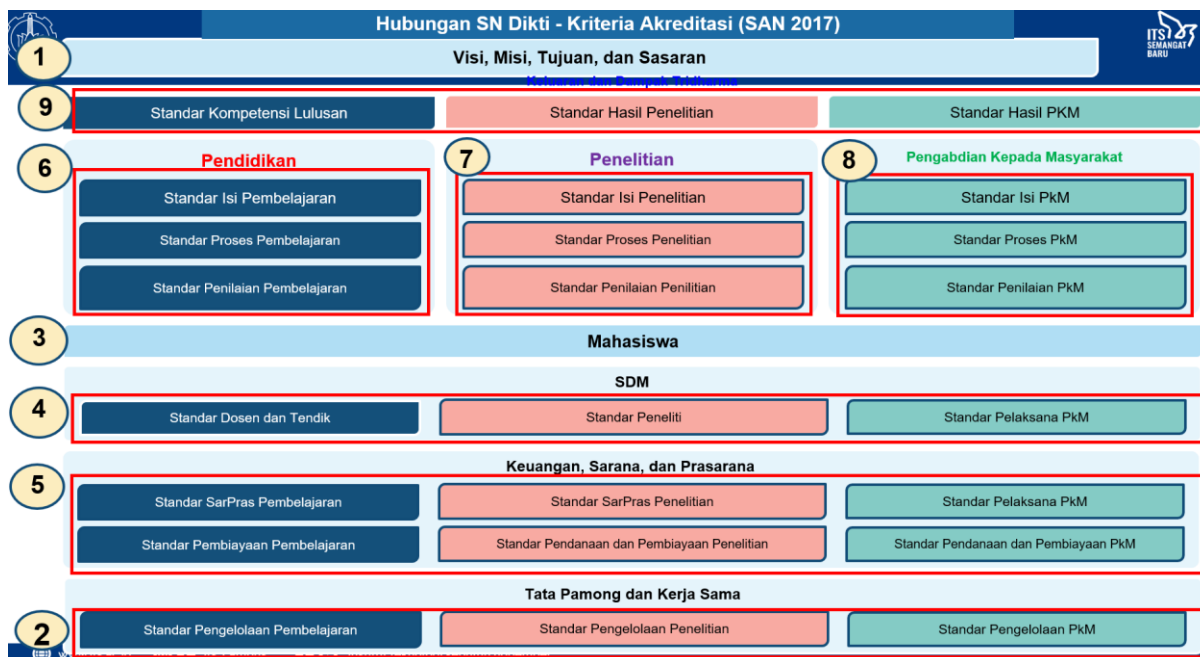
Hubungan SN Dikti - Kriteria Akreditasi (SAN 2017)

ITS SEMANGAT BARU

1 Visi, Misi, Tujuan, dan Sasaran

Keluaran dan Dampak Tridharma

9 Standar Kompetensi Lulusan | Standar Hasil Penelitian | Standar Hasil PKM

6 Pendidikan
Standar Isi Pembelajaran
Standar Proses Pembelajaran
Standar Penilaian Pembelajaran

7 Penelitian
Standar Isi Penelitian
Standar Proses Penelitian
Standar Penilaian Penilitian

8 Pengabdian Kepada Masyarakat
Standar Isi PkM
Standar Proses PkM
Standar Penilaian PkM

3 Mahasiswa

SDM
4 Standar Dosen dan Tendik | Standar Peneliti | Standar Pelaksana PkM

Keuangan, Sarana, dan Prasarana
5 Standar SarPras Pembelajaran | Standar SarPras Penelitian | Standar Pelaksana PkM
Standar Pembiayaan Pembelajaran | Standar Pendanaan dan Pembiayaan Penelitian | Standar Pendanaan dan Pembiayaan PkM

Tata Pamong dan Kerja Sama
2 Standar Pengelolaan Pembelajaran | Standar Pengelolaan Penelitian | Standar Pengelolaan PkM

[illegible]